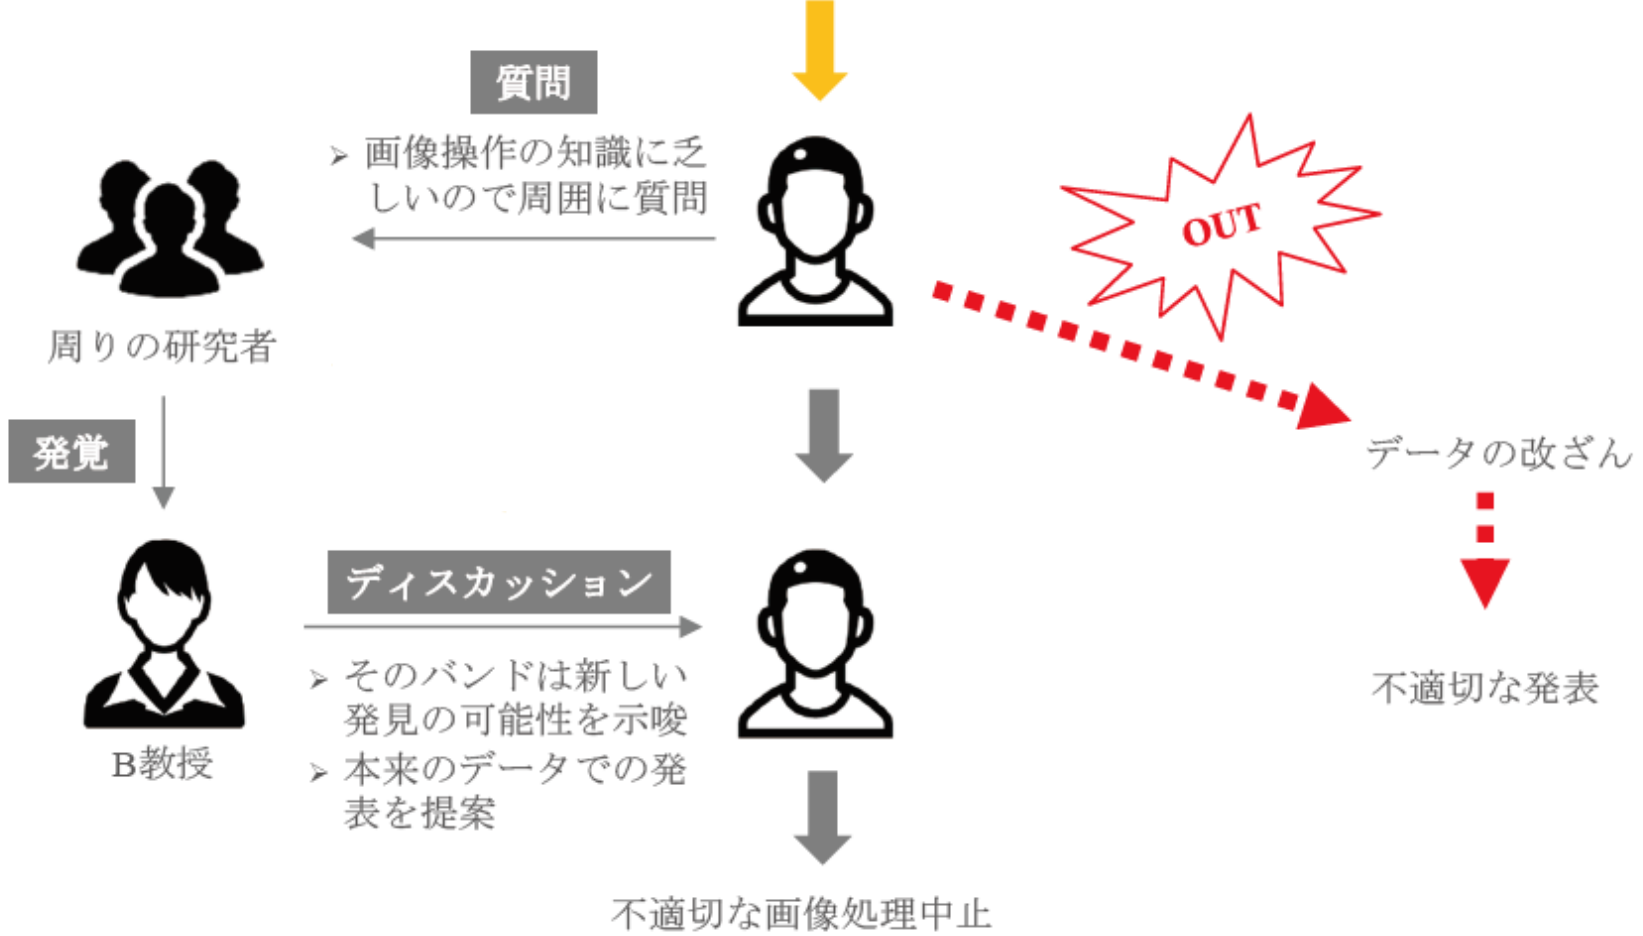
質問

➢ 画像操作の知識に乏しいので周囲に質問

OUT

周りの研究者

発覚

データの改ざん

不適切な発表

ディスカッション

➢ そのバンドは新しい発見の可能性を示唆
➢ 本来のデータでの発表を提案

B教授

不適切な画像処理中止